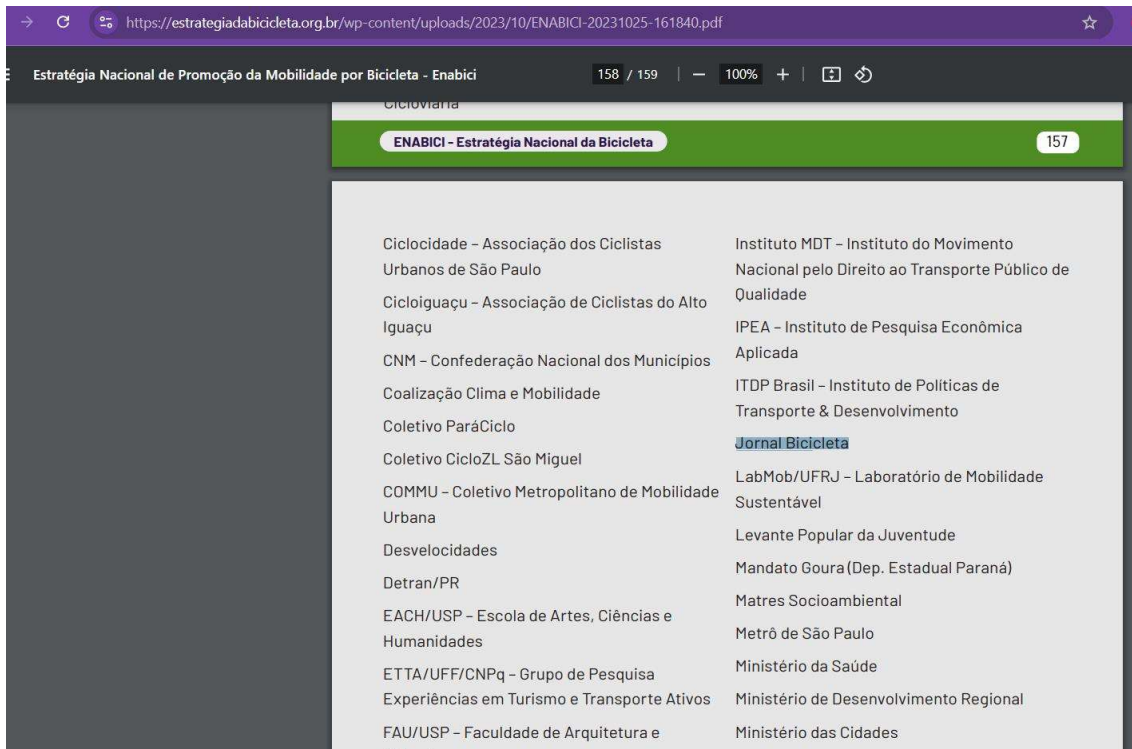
https://estrategiadabicicleta.org.br/wp-content/uploads/2023/10/ENABICI-20231025-161840.pdf

Estratégia Nacional de Promoção da Mobilidade por Bicicleta - Enabici

158 / 159 | — 100% + |

Cicloviária

ENABICI - Estratégia Nacional da Bicicleta

157

Ciclocidade – Associação dos Ciclistas Urbanos de São Paulo

Cicloiguaçu – Associação de Ciclistas do Alto Iguaçu

CNM – Confederação Nacional dos Municípios

Coalização Clima e Mobilidade

Coletivo ParáCiclo

Coletivo CicloZL São Miguel

COMMU – Coletivo Metropolitano de Mobilidade Urbana

Desvelocidades

Detran/PR

EACH/USP – Escola de Artes, Ciências e Humanidades

ETTA/UFF/CNPq – Grupo de Pesquisa Experiências em Turismo e Transporte Ativos

FAU/USP – Faculdade de Arquitetura e

Instituto MDT – Instituto do Movimento Nacional pelo Direito ao Transporte Público de Qualidade

IPEA – Instituto de Pesquisa Econômica Aplicada

ITDP Brasil – Instituto de Políticas de Transporte & Desenvolvimento

Jornal Bicicleta

LabMob/UFRJ – Laboratório de Mobilidade Sustentável

Levante Popular da Juventude

Mandato Goura (Dep. Estadual Paraná)

Matres Socioambiental

Metrô de São Paulo

Ministério da Saúde

Ministério de Desenvolvimento Regional

Ministério das Cidades